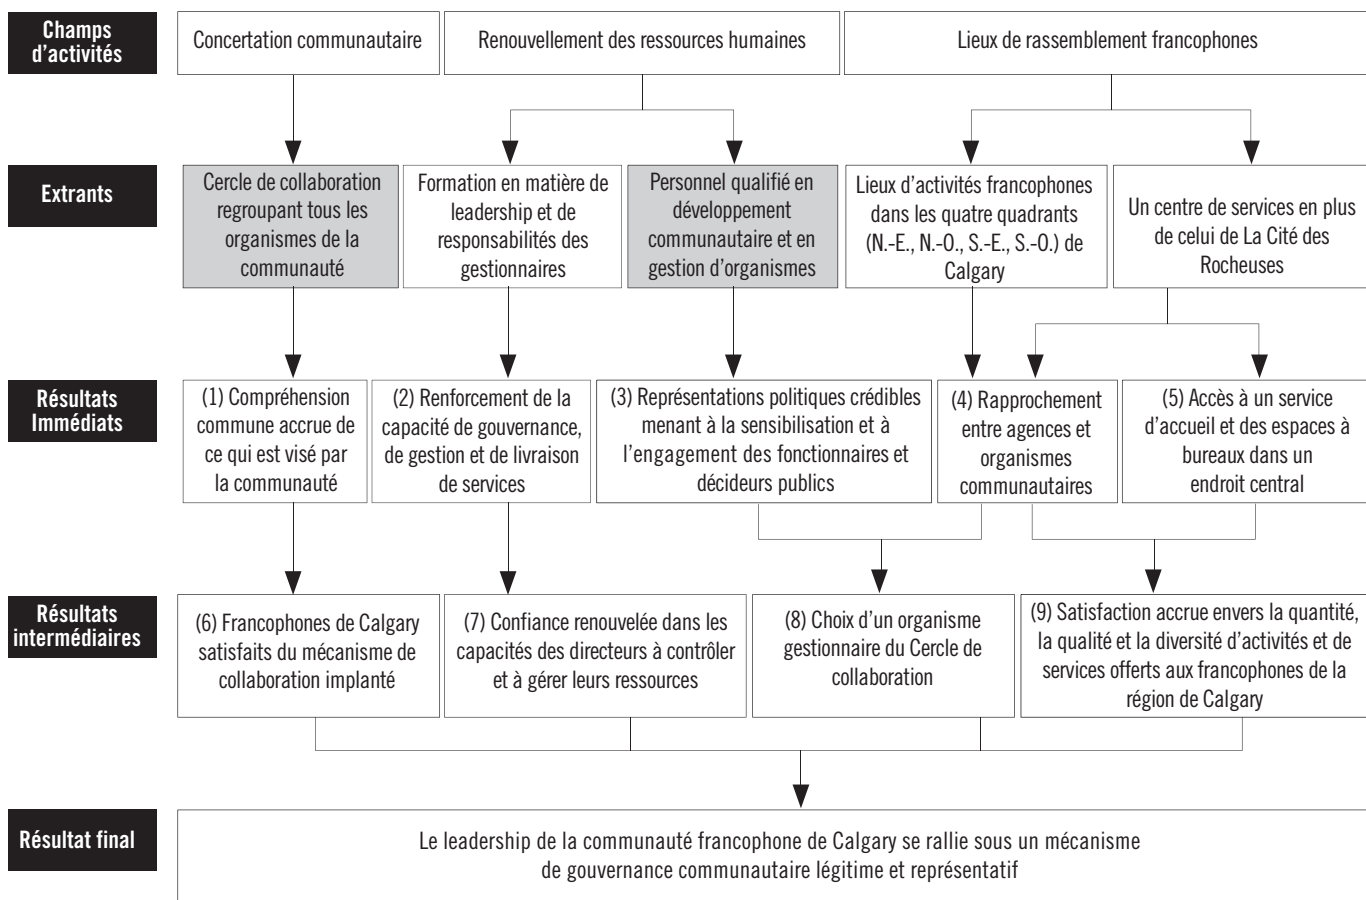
Champs d'activités

Concertation communautaire

Renouvellement des ressources humaines

Lieux de rassemblement francophones

Extrants

Cercle de collaboration regroupant tous les organismes de la communauté

Formation en matière de leadership et de responsabilités des gestionnaires

Personnel qualifié en développement communautaire et en gestion d'organismes

Lieux d'activités francophones dans les quatre quadrants (N.-E., N.-O., S.-E., S.-O.) de Calgary

Un centre de services en plus de celui de La Cité des Rocheuses

Résultats Immédiats

(1) Compréhension commune accrue de ce qui est visé par la communauté

(2) Renforcement de la capacité de gouvernance, de gestion et de livraison de services

(3) Représentations politiques crédibles menant à la sensibilisation et à l'engagement des fonctionnaires et décideurs publics

(4) Rapprochement entre agences et organismes communautaires

(5) Accès à un service d'accueil et des espaces à bureaux dans un endroit central

Résultats intermédiaires

(6) Francophones de Calgary satisfaits du mécanisme de collaboration implanté

(7) Confiance renouvelée dans les capacités des directeurs à contrôler et à gérer leurs ressources

(8) Choix d'un organisme gestionnaire du Cercle de collaboration

(9) Satisfaction accrue envers la quantité, la qualité et la diversité d'activités et de services offerts aux francophones de la région de Calgary

Résultat final

Le leadership de la communauté francophone de Calgary se rallie sous un mécanisme de gouvernance communautaire légitime et représentatif